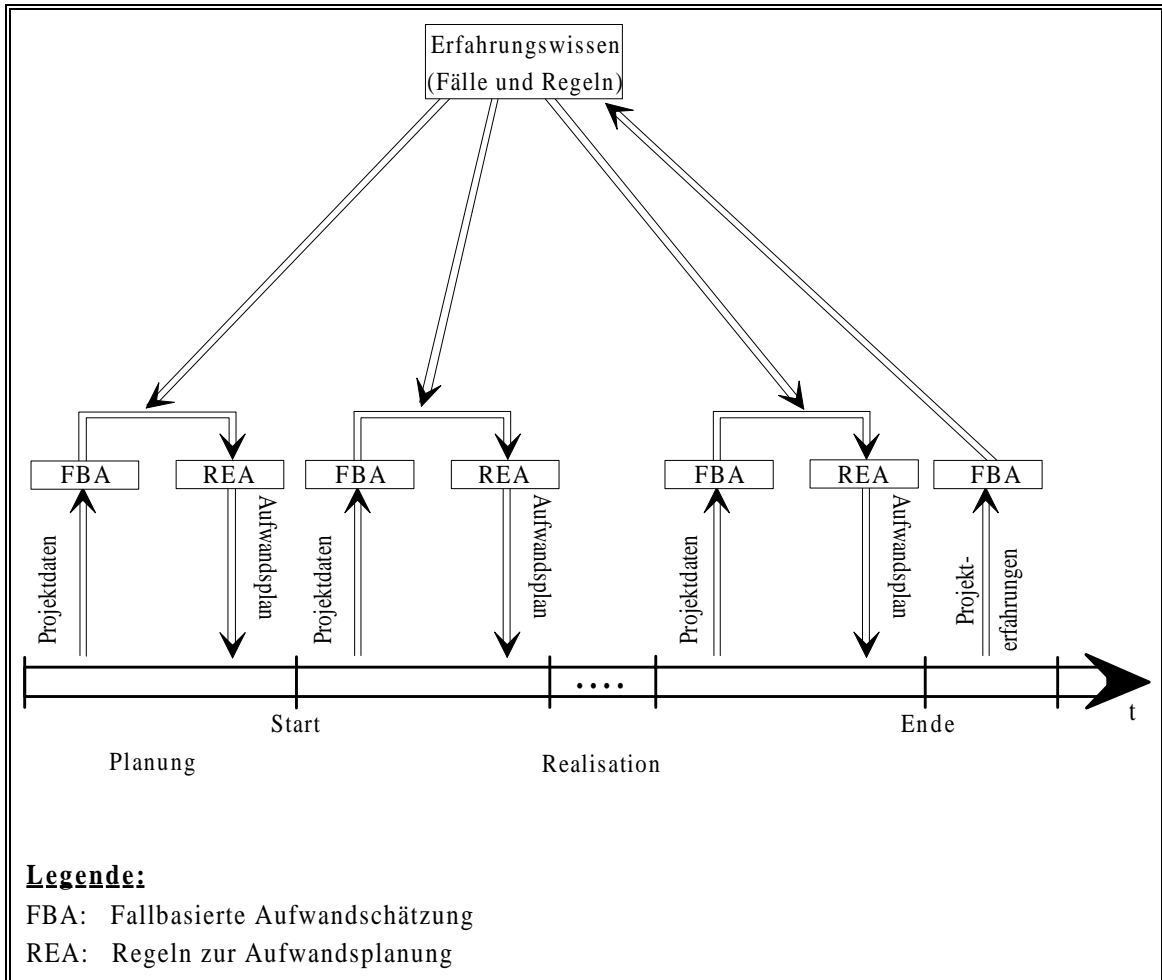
Erfahrungswissen (Fälle und Regeln)

FBA
REA
FBA
REA
FBA
REA
FBA

Projektdaten
Aufwandsplan
Projektdaten
Aufwandsplan
Projektdaten
Aufwandsplan
Projekterfahrungen

....

Start
Ende
t

Planung
Realisation

**Legende:**
FBA: Fallbasierte Aufwandschätzung
REA: Regeln zur Aufwandsplanung